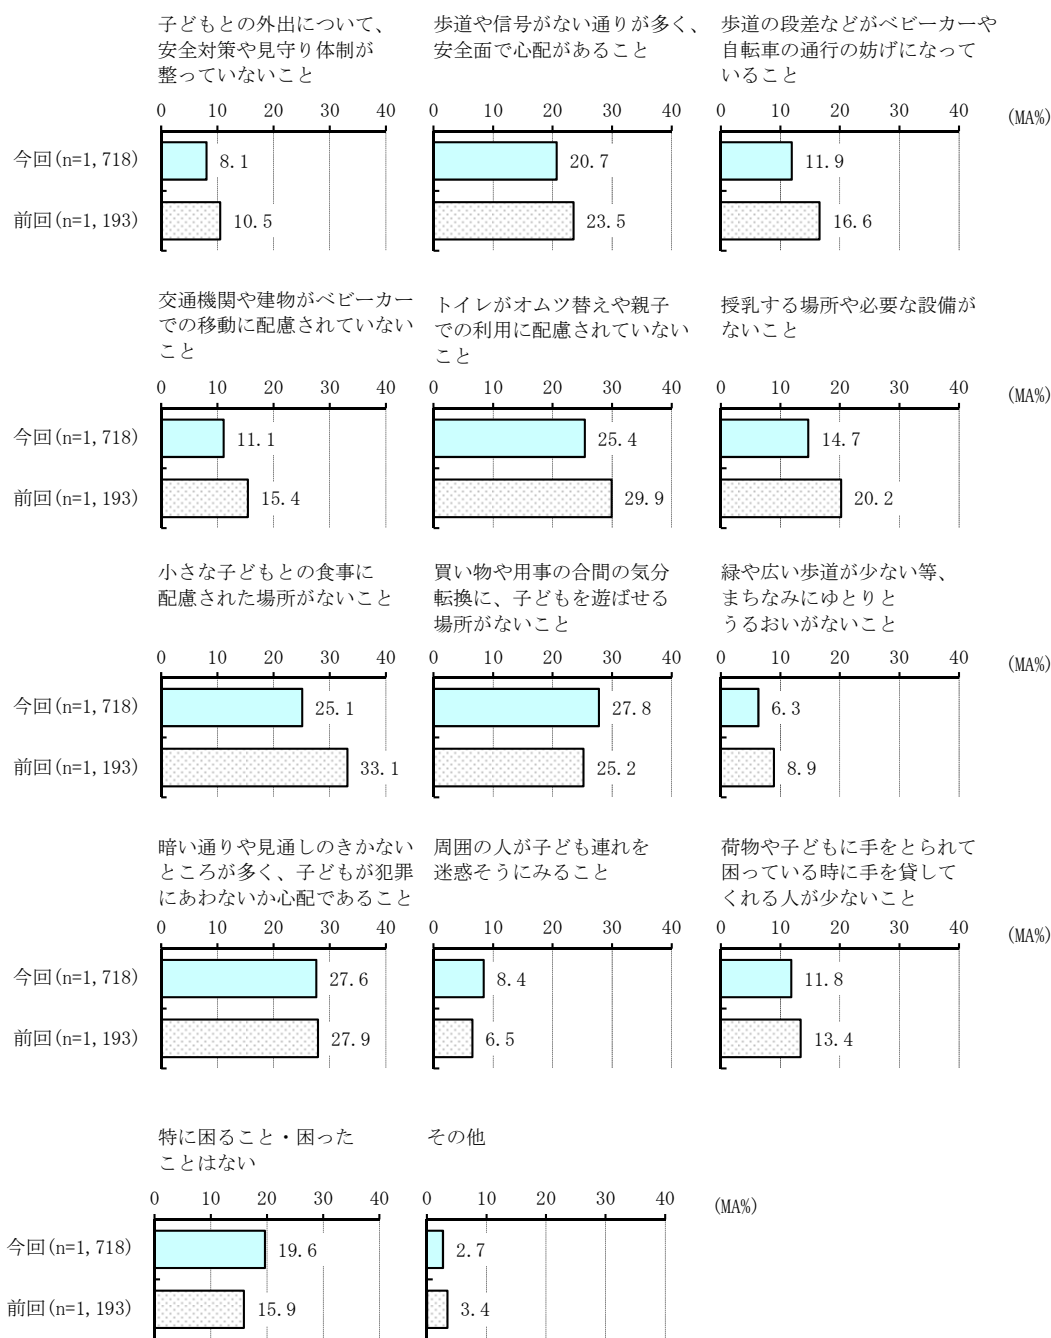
子どもとの外出について、安全対策や見守り体制が整っていないこと

歩道や信号がない通りが多く、安全面で心配があること

歩道の段差などがベビーカーや自転車の通行の妨げになっていること

0 10 20 30 40
0 10 20 30 40
0 10 20 30 40
(MA%)

今回(n=1,718) 8.1 20.7 11.9
前回(n=1,193) 10.5 23.5 16.6

交通機関や建物がベビーカーでの移動に配慮されていないこと

トイレがオムツ替えや親子での利用に配慮されていないこと

授乳する場所や必要な設備がないこと

0 10 20 30 40
0 10 20 30 40
0 10 20 30 40
(MA%)

今回(n=1,718) 11.1 25.4 14.7
前回(n=1,193) 15.4 29.9 20.2

小さな子どもとの食事に配慮された場所がないこと

買い物や用事の合間の気分転換に、子どもを遊ばせる場所がないこと

緑や広い歩道が少ない等、まちなみにゆとりとうるおいがないこと

0 10 20 30 40
0 10 20 30 40
0 10 20 30 40
(MA%)

今回(n=1,718) 25.1 27.8 6.3
前回(n=1,193) 33.1 25.2 8.9

暗い通りや見通しのきかないところが多く、子どもが犯罪にあわないか心配であること

周囲の人が子ども連れを迷惑そうにみること

荷物や子どもに手をとられて困っている時に手を貸してくれる人が少ないこと

0 10 20 30 40
0 10 20 30 40
0 10 20 30 40
(MA%)

今回(n=1,718) 27.6 8.4 11.8
前回(n=1,193) 27.9 6.5 13.4

特に困ること・困ったことはない

その他

0 10 20 30 40
0 10 20 30 40
(MA%)

今回(n=1,718) 19.6 2.7
前回(n=1,193) 15.9 3.4